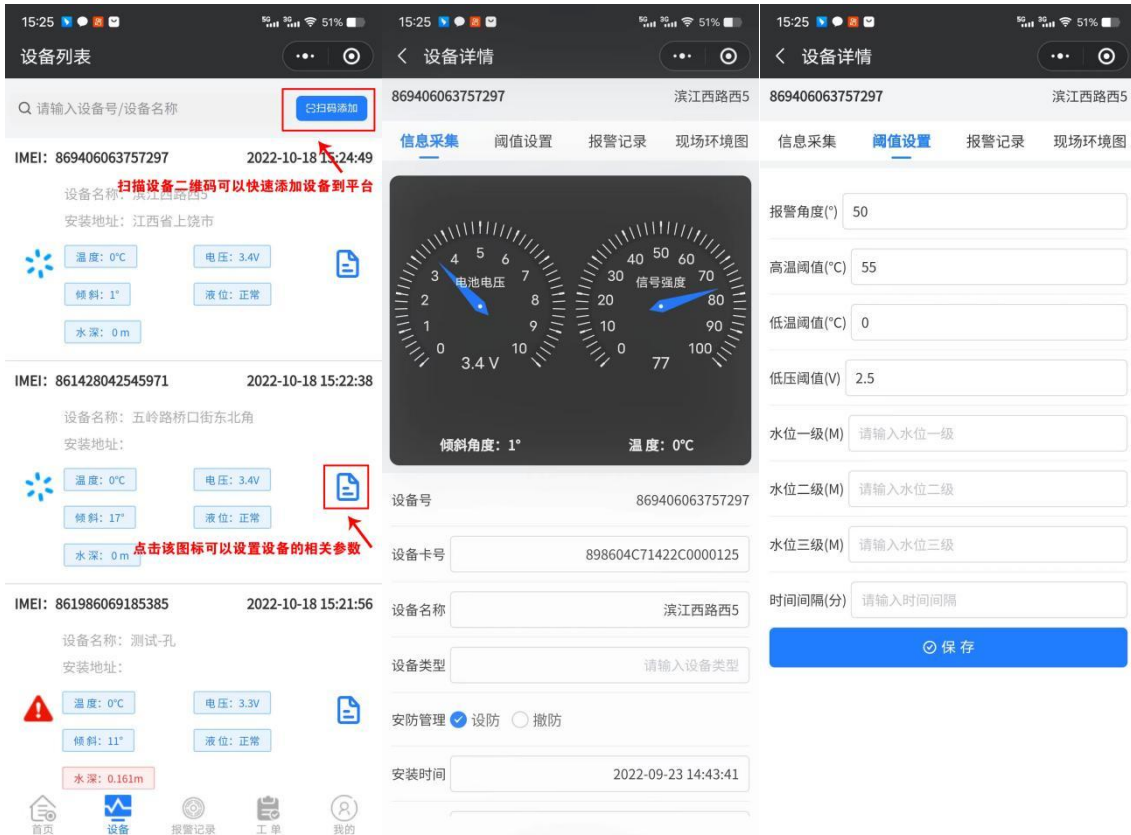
15:25 51%
设备列表
Q 请输入设备号/设备名称
扫码添加
IMEI: 869406063757297 2022-10-18 15:24:49
设备名称: 滨江西路西5
扫描设备二维码可以快速添加设备到平台
安装地址: 江西省上饶市
温度: 0°C 电压: 3.4V
倾斜: 1° 液位: 正常
水深: 0m
IMEI: 861428042545971 2022-10-18 15:22:38
设备名称: 五岭路桥口街东北角
安装地址:
温度: 0°C 电压: 3.4V
倾斜: 17° 液位: 正常
水深: 0m
点击该图标可以设置设备的相关参数
IMEI: 861986069185385 2022-10-18 15:21:56
设备名称: 测试-孔
安装地址:
温度: 0°C 电压: 3.3V
倾斜: 11° 液位: 正常
水深: 0.161m
首页 设备 报警记录 工单 我的

15:25 51%
< 设备详情
869406063757297 滨江西路西5
信息采集 阈值设置 报警记录 现场环境图
0 1 2 3 4 5 6 7 8 9 10
电池电压
3.4 V
0 10 20 30 40 50 60 70 80 90 100
信号强度
77
倾斜角度: 1° 温度: 0°C
设备号 869406063757297
设备卡号 898604C71422C0000125
设备名称 滨江西路西5
设备类型 请输入设备类型
安防管理 设防 撤防
安装时间 2022-09-23 14:43:41

15:25 51%
< 设备详情
869406063757297 滨江西路西5
信息采集 阈值设置 报警记录 现场环境图
报警角度(°) 50
高温阈值(°C) 55
低温阈值(°C) 0
低压阈值(V) 2.5
水位一级(M) 请输入水位一级
水位二级(M) 请输入水位二级
水位三级(M) 请输入水位三级
时间间隔(分) 请输入时间间隔
保存